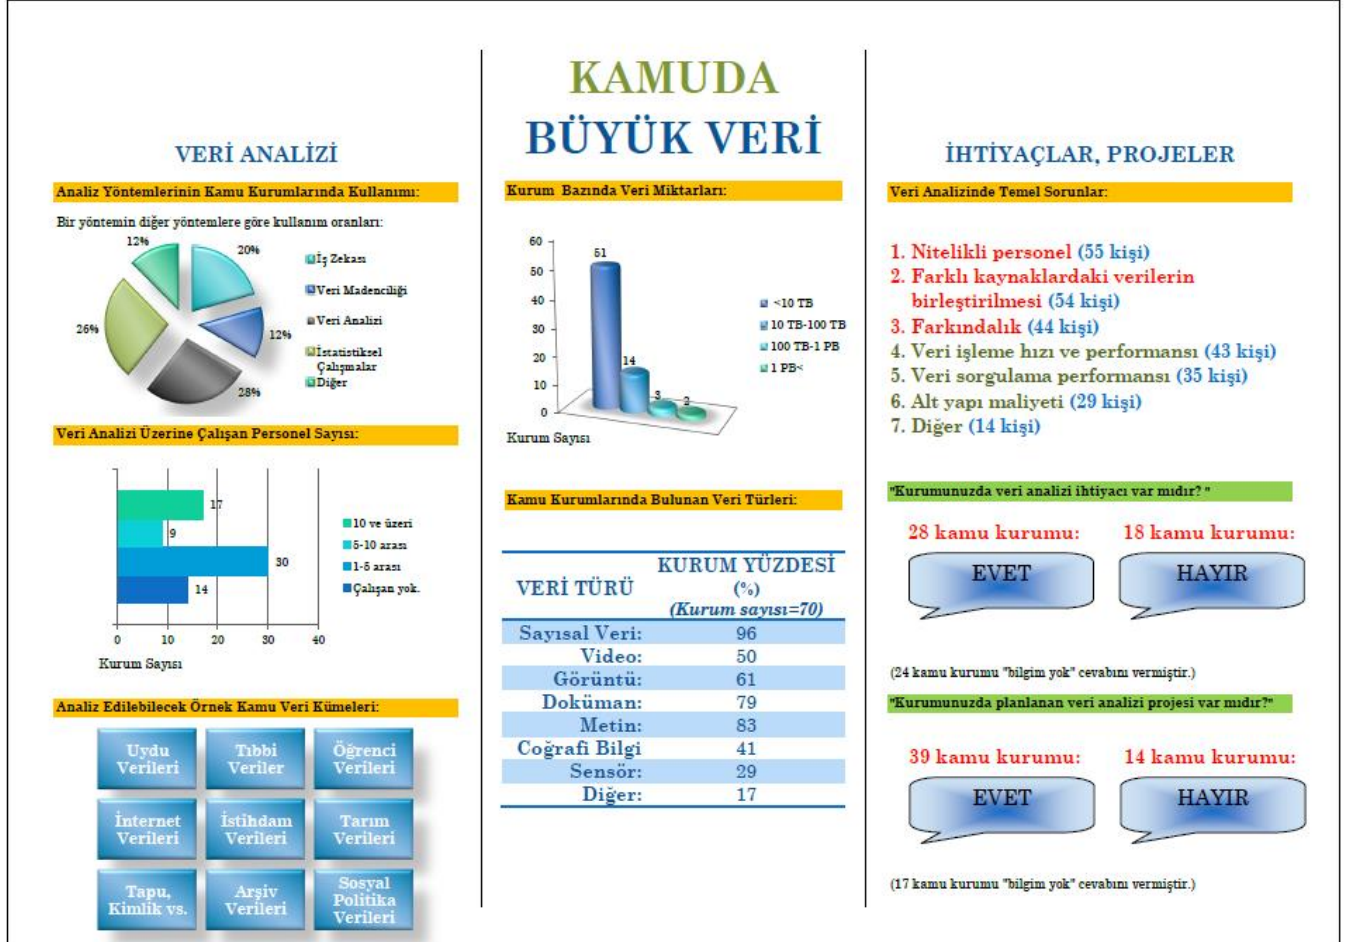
VERİ ANALİZİ

Analiz Yöntemlerinin Kamu Kurumlarında Kullanımı:

Bir yöntemin diğer yöntemlere göre kullanım oranları:

12%
20%
12%
26%
28%

İş Zekası
Veri Madenciliği
Veri Analizi
İstatistiksel Çalışmalar
Diğer

Veri Analizi Üzerine Çalışan Personel Sayısı:

17
9
30
14

10 ve üzeri
5-10 arası
1-5 arası
Çalışan yok.

0 10 20 30 40
Kurum Sayısı

Analiz Edilebilecek Örnek Kamu Veri Kümeleri:

Uydu Verileri
Tıbbi Veriler
Öğrenci Verileri
İnternet Verileri
İstihdam Verileri
Tarım Verileri
Tapu, Kimlik vs.
Arşiv Verileri
Sosyal Politika Verileri

KAMUDA
BÜYÜK VERİ

Kurum Bazında Veri Miktarları:

60
50
40
30
20
10
0
51
14
3
2
Kurum Sayısı

<10 TB
10 TB-100 TB
100 TB-1 PB
1 PB<

Kamu Kurumlarında Bulunan Veri Türleri:

| VERİ TÜRÜ | KURUM YÜZDESİ (%) (Kurum sayısı=70) |
|---|---|
| Sayısal Veri: | 96 |
| Video: | 50 |
| Görüntü: | 61 |
| Doküman: | 79 |
| Metin: | 83 |
| Coğrafi Bilgi | 41 |
| Sensör: | 29 |
| Diğer: | 17 |

İHTİYAÇLAR, PROJELER

Veri Analizinde Temel Sorunlar:

1. Nitelikli personel (55 kişi)
2. Farklı kaynaklardaki verilerin birleştirilmesi (54 kişi)
3. Farkındalık (44 kişi)
4. Veri işleme hızı ve performansı (43 kişi)
5. Veri sorgulama performansı (35 kişi)
6. Alt yapı maliyeti (29 kişi)
7. Diğer (14 kişi)

"Kurumunuzda veri analizi ihtiyacı var mıdır? "

28 kamu kurumu:
EVET
18 kamu kurumu:
HAYIR

(24 kamu kurumu "bilgim yok" cevabını vermiştir.)

"Kurumunuzda planlanan veri analizi projesi var mıdır?"

39 kamu kurumu:
EVET
14 kamu kurumu:
HAYIR

(17 kamu kurumu "bilgim yok" cevabını vermiştir.)